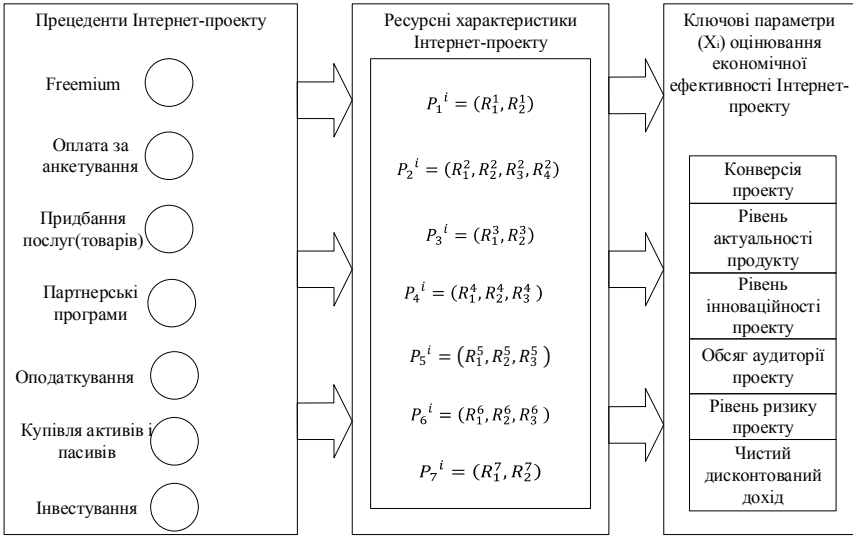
Прецеденти Інтернет-проекту

Freemium

Оплата за анкетування

Придбання послуг(товарів)

Партнерські програми

Оподаткування

Купівля активів і пасивів

Інвестування

Ресурсні характеристики Інтернет-проекту

$P_1{}^i = (R_1^1, R_2^1)$

$P_2{}^i = (R_1^2, R_2^2, R_3^2, R_4^2)$

$P_3{}^i = (R_1^3, R_2^3)$

$P_4{}^i = (R_1^4, R_2^4, R_3^4)$

$P_5{}^i = (R_1^5, R_2^5, R_3^5)$

$P_6{}^i = (R_1^6, R_2^6, R_3^6)$

$P_7{}^i = (R_1^7, R_2^7)$

Ключові параметри (Xᵢ) оцінювання економічної ефективності Інтернет-проекту

Конверсія проекту

Рівень актуальності продукту

Рівень інноваційності проекту

Обсяг аудиторії проекту

Рівень ризику проекту

Чистий дисконтований дохід